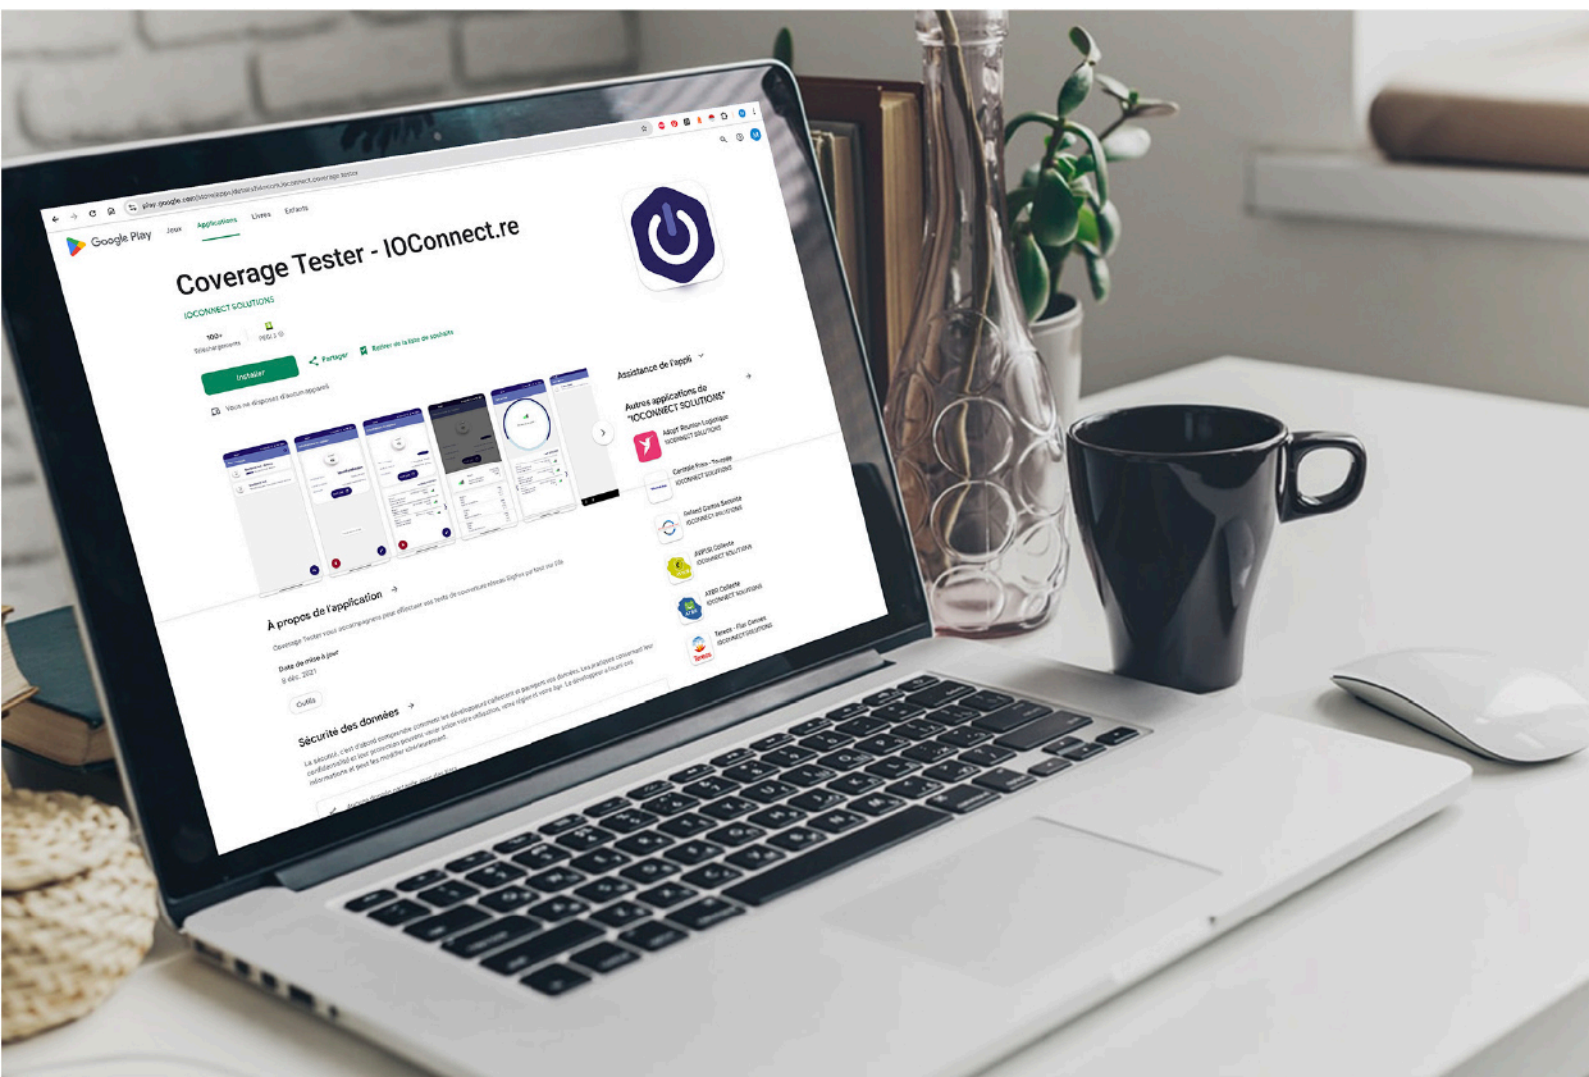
play.google.com/store/apps/details?id=com.ioconnect.coverage.tester

Google Play Jeux Applications Livres Enfants

Coverage Tester - IOConnect.re

IOCONNECT SOLUTIONS

100+ Téléchargements

PEGI 3

Installer

Partager

Ajouter à la liste de souhaits

Vous ne disposez d'aucun appareil

Assistance de l'appli

Autres applications de "IOCONNECT SOLUTIONS"

Adopt Réunion Logistique IOCONNECT SOLUTIONS

Contrôle Frais - Traçabilité IOCONNECT SOLUTIONS

Anfand Dédia Bertoxite IOCONNECT SOLUTIONS

ASPOR Collecte IOCONNECT SOLUTIONS

AFRIS Collecte IOCONNECT SOLUTIONS

Tereos - Flux Cannes IOCONNECT SOLUTIONS

À propos de l'application

Coverage Tester vous accompagnera pour effectuer vos tests de couverture réseau Sigfox sur tout sur l'île

Date de mise à jour

9 déc. 2021

Outils

Sécurité des données

La sécurité, c'est d'abord comprendre comment les développeurs collectent et partagent vos données. Leurs pratiques concernant leur confidentialité et leur protection peuvent varier selon votre utilisation, votre région et votre âge. Le développeur a fourni ces informations et peut les modifier ultérieurement.